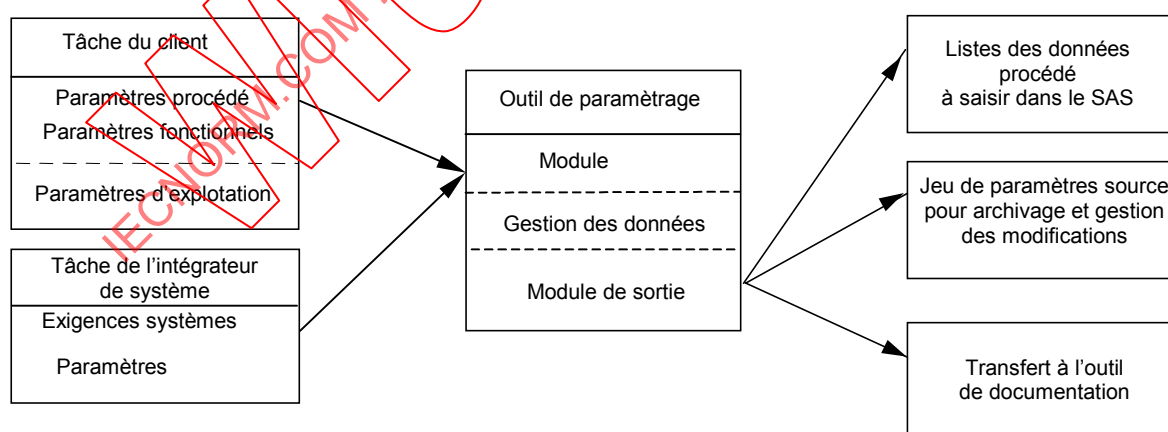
Tâche du client

Paramètres procédé
Paramètres fonctionnels

Paramètres d'explotation

Tâche de l'intégrateur de système

Exigences systèmes

Paramètres

Outil de paramètrage

Module

Gestion des données

Module de sortie

Listes des données procédé à saisir dans le SAS

Jeu de paramètres source pour archivage et gestion des modifications

Transfert à l'outil de documentation

IECNORM.COM